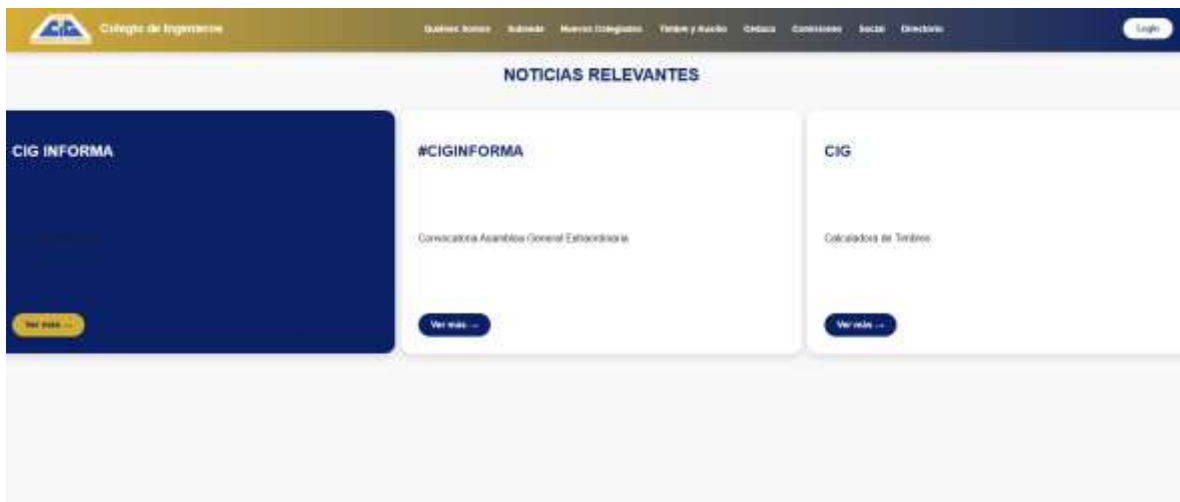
CIG Colegio de Ingenieros

Quiénes Somos Subsede Nuevos Colegiados Timbre y Auxilio Cedaca Comisiones Social Directorio

Login

NOTICIAS RELEVANTES

CIG INFORMA

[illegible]

Ver más →

#CIGINFORMA

Convocatoria Asamblea General Extraordinaria

Ver más →

CIG

Calculadora de Timbres

Ver más →